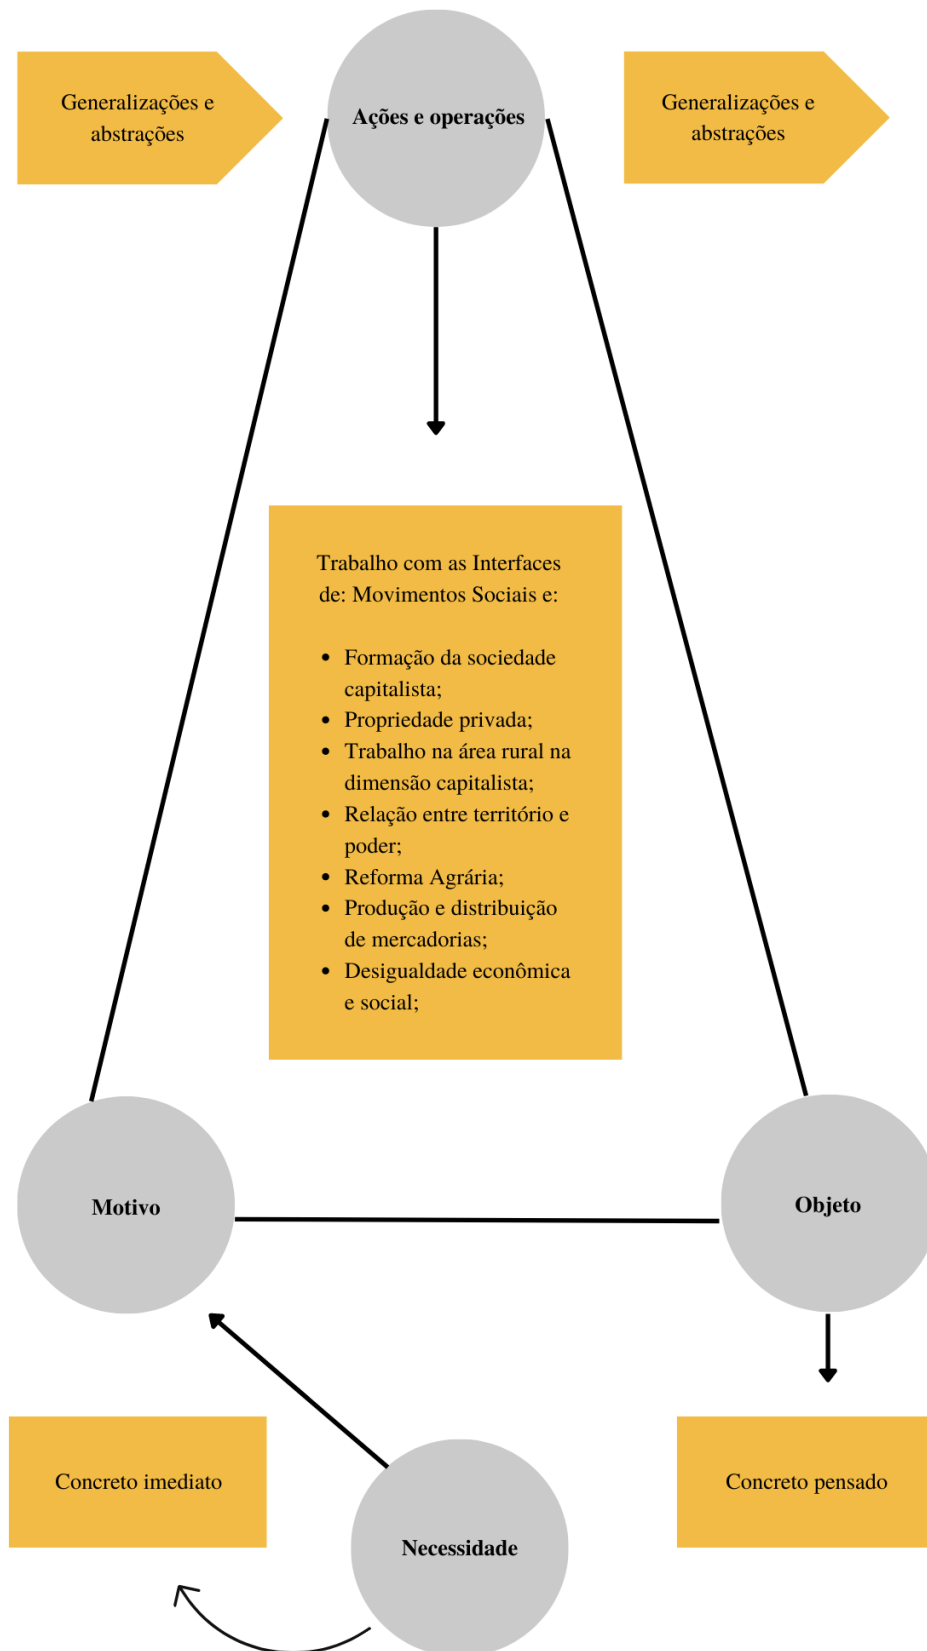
Generalizações e abstrações

Ações e operações

Generalizações e abstrações

Trabalho com as Interfaces de: Movimentos Sociais e:

- Formação da sociedade capitalista;
- Propriedade privada;
- Trabalho na área rural na dimensão capitalista;
- Relação entre território e poder;
- Reforma Agrária;
- Produção e distribuição de mercadorias;
- Desigualdade econômica e social;

Motivo

Objeto

Concreto imediato

Necessidade

Concreto pensado